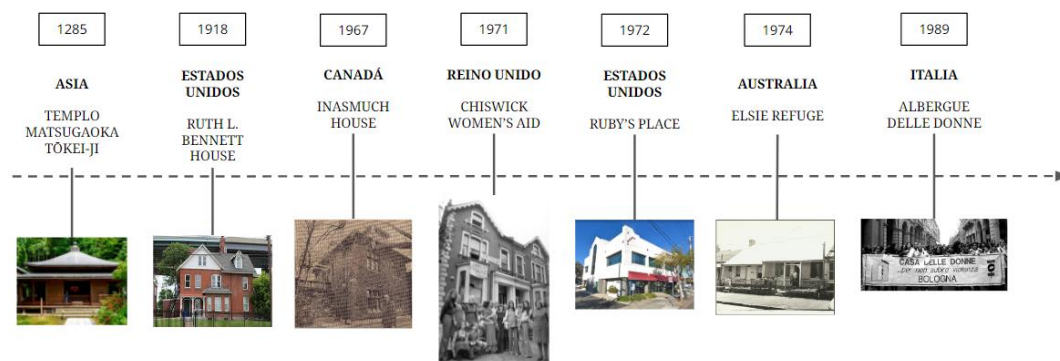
1285

ASIA

TEMPLO MATSUGAOKA TŌKEI-JI

1918

ESTADOS UNIDOS

RUTH L. BENNETT HOUSE

1967

CANADÁ

INASMUCH HOUSE

1971

REINO UNIDO

CHISWICK WOMEN'S AID

1972

ESTADOS UNIDOS

RUBY'S PLACE

1974

AUSTRALIA

ELSIE REFUGE

1989

ITALIA

ALBERGUE DELLE DONNE

CASA DELLE DONNE
...per non subire violenza
BOLOGNA